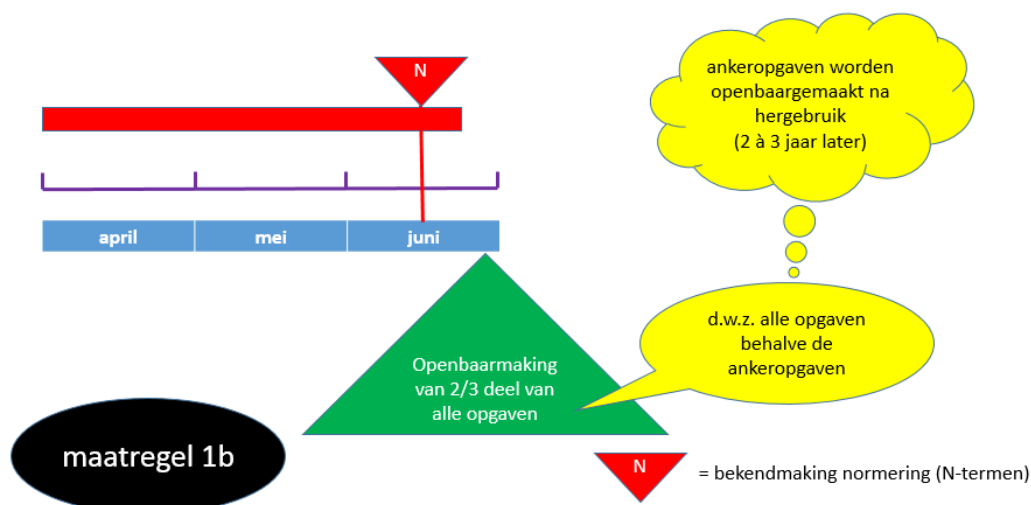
N

ankeropgaven worden openbaargemaakt na hergebruik (2 à 3 jaar later)

april | mei | juni

d.w.z. alle opgaven behalve de ankeropgaven

Openbaarmaking van 2/3 deel van alle opgaven

maatregel 1b

N = bekendmaking normering (N-termen)